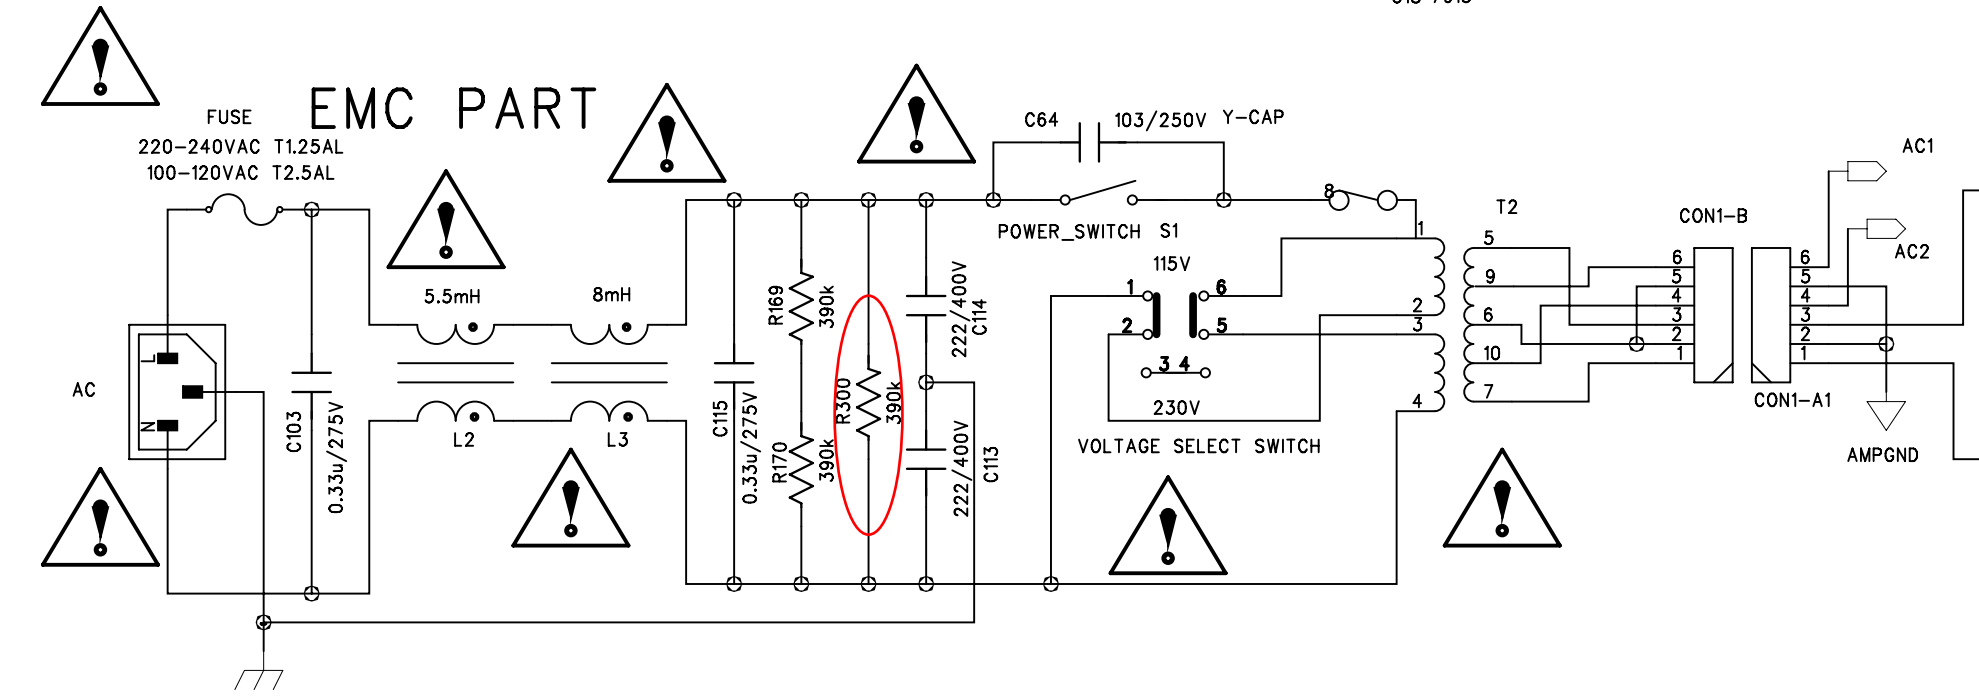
EMC PART

FUSE
220-240VAC T1.25AL
100-120VAC T2.5AL

AC
L
N

C103
0.33u/275V

5.5mH
8mH
L2
L3

C115
0.33u/275V

R169
390k
R170
390k
R300
390k

222/400V
C114
222/400V
C113

C64
103/250V
Y-CAP

POWER_SWITCH S1

8

115V
1
2
6
5
3 4
230V
VOLTAGE SELECT SWITCH

1
2
3
4

T2
5
9
6
10
7

CON1-B
6
5
4
3
2
1

CON1-A1
6
5
4
3
2
1

AC1
AC2
AMPGND